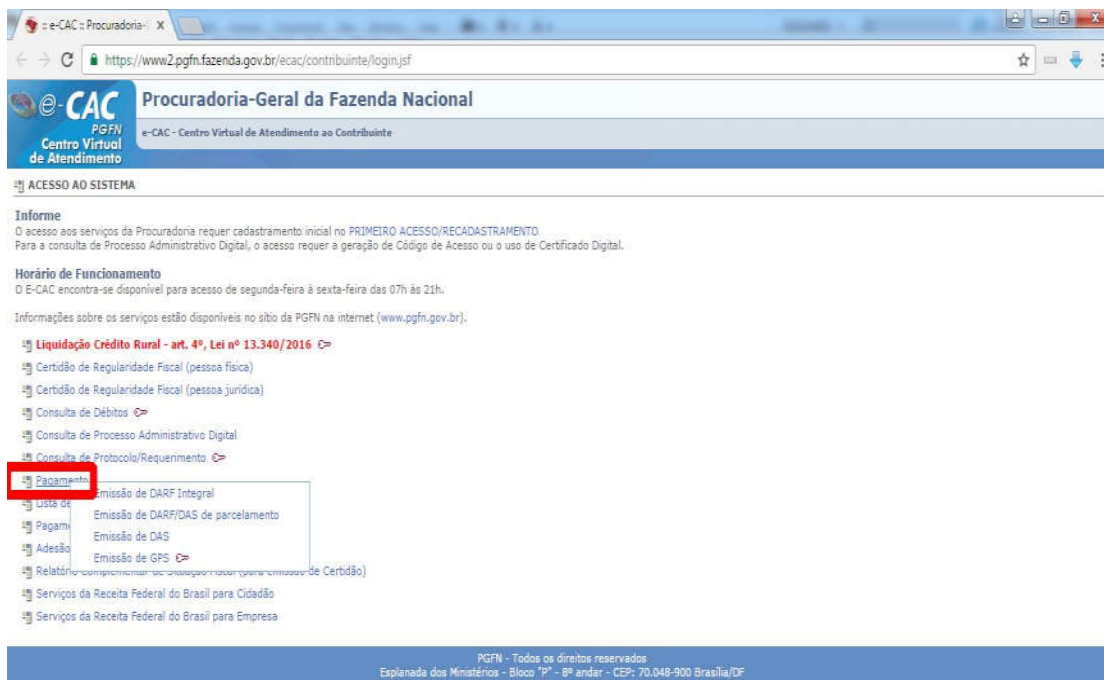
:: e-CAC :: Procuradoria-

https://www2.pgfn.fazenda.gov.br/ecac/contribuinte/login.jsf

e-CAC PGFN Centro Virtual de Atendimento

Procuradoria-Geral da Fazenda Nacional

e-CAC - Centro Virtual de Atendimento ao Contribuinte

ACESSO AO SISTEMA

Informe
O acesso aos serviços da Procuradoria requer cadastramento inicial no PRIMEIRO ACESSO/RECADASTRAMENTO
Para a consulta de Processo Administrativo Digital, o acesso requer a geração de Código de Acesso ou o uso de Certificado Digital.

Horário de Funcionamento
O E-CAC encontra-se disponível para acesso de segunda-feira à sexta-feira das 07h às 21h.

Informações sobre os serviços estão disponíveis no sítio da PGFN na internet (www.pgfn.gov.br).

Liquidação Crédito Rural - art. 4º, Lei nº 13.340/2016
Certidão de Regularidade Fiscal (pessoa física)
Certidão de Regularidade Fiscal (pessoa jurídica)
Consulta de Débitos
Consulta de Processo Administrativo Digital
Consulta de Protocolo/Requerimento
Pagamento
Lista de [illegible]
Pagam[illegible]
Adesão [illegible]
Relatório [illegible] de Certidão)
Serviços da Receita Federal do Brasil para Cidadão
Serviços da Receita Federal do Brasil para Empresa

Emissão de DARF Integral
Emissão de DARF/DAS de parcelamento
Emissão de DAS
Emissão de GPS

PGFN - Todos os direitos reservados
Esplanada dos Ministérios - Bloco "P" - 8º andar - CEP: 70.048-900 Brasília/DF